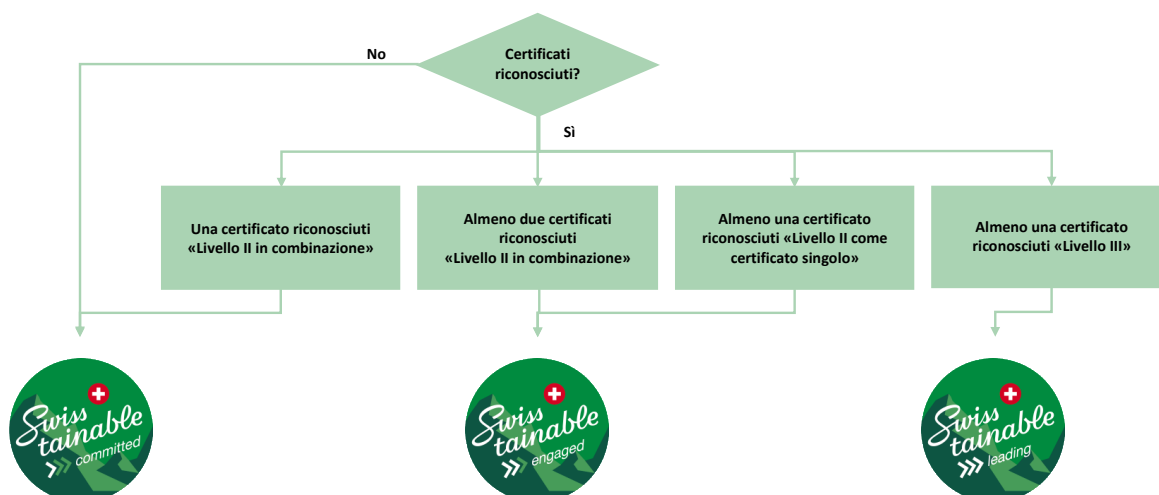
Certificati riconosciuti?

No

Sì

Una certificato riconosciuti «Livello II in combinazione»

Almeno due certificati riconosciuti «Livello II in combinazione»

Almeno una certificato riconosciuti «Livello II come certificato singolo»

Almeno una certificato riconosciuti «Livello III»

Swiss tainable committed

Swiss tainable engaged

Swiss tainable leading